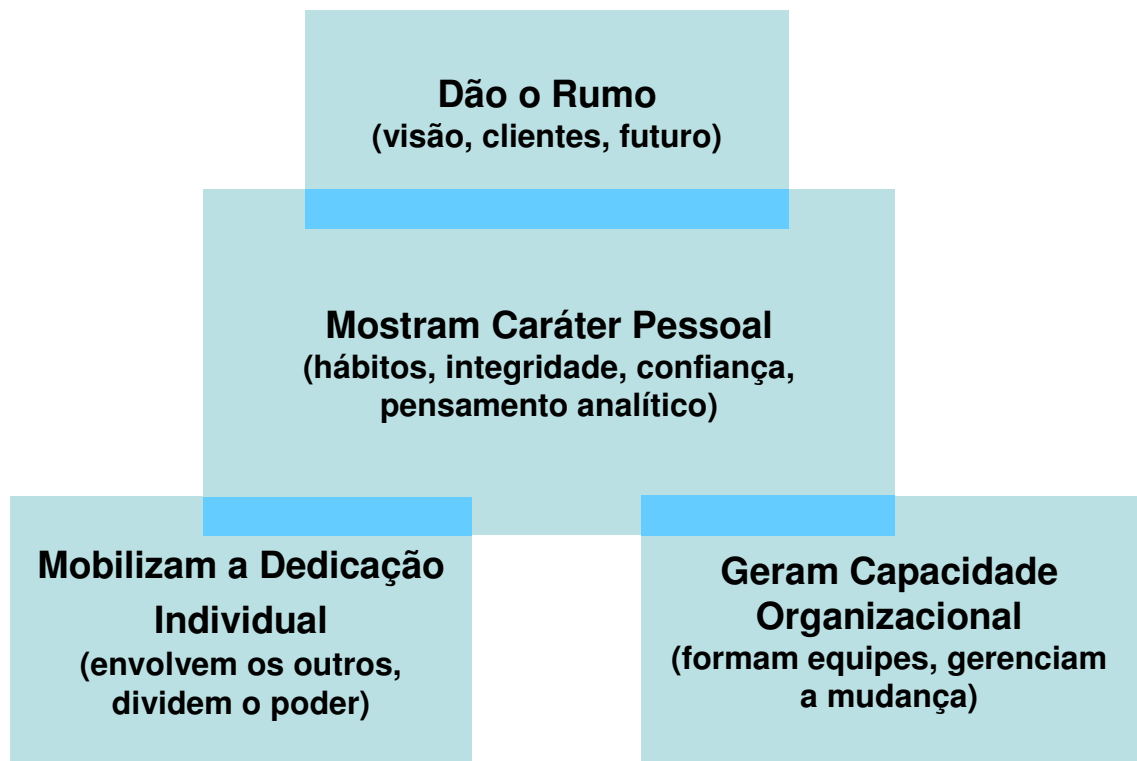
Dão o Rumo
(visão, clientes, futuro)

Mostram Caráter Pessoal
(hábitos, integridade, confiança, pensamento analítico)

Mobilizam a Dedicação Individual
(envolvem os outros, dividem o poder)

Geram Capacidade Organizacional
(formam equipes, gerenciam a mudança)